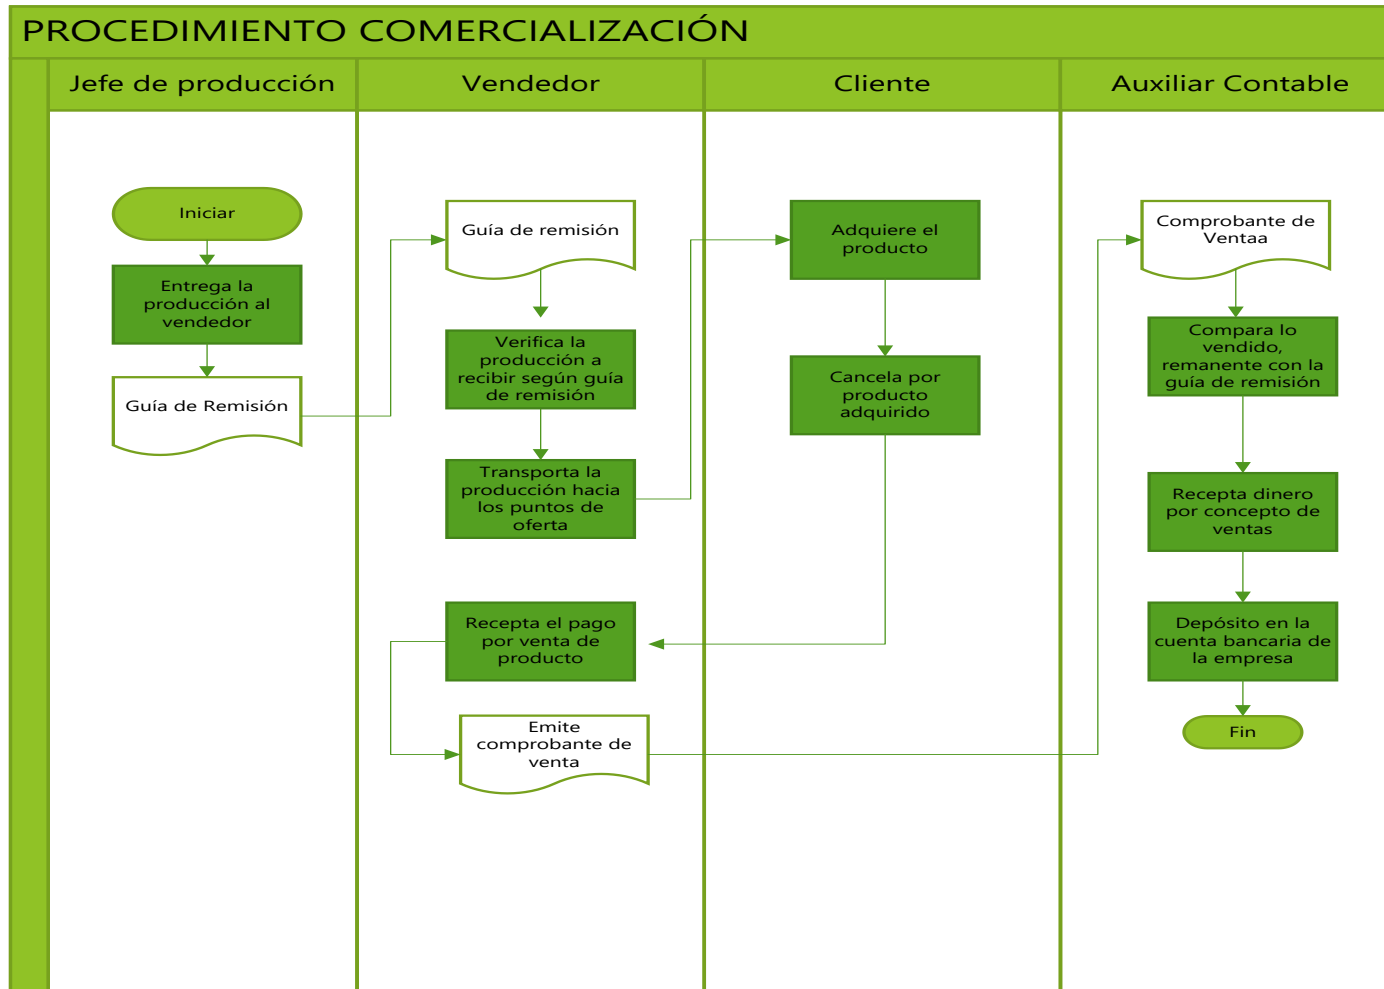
PROCEDIMIENTO COMERCIALIZACIÓN

Jefe de producción

Iniciar

Entrega la producción al vendedor

Guía de Remisión

Vendedor

Guía de remisión

Verifica la producción a recibir según guía de remisión

Transporta la producción hacia los puntos de oferta

Recepta el pago por venta de producto

Emite comprobante de venta

Cliente

Adquiere el producto

Cancela por producto adquirido

Auxiliar Contable

Comprobante de Ventaa

Compara lo vendido, remanente con la guía de remisión

Recepta dinero por concepto de ventas

Depósito en la cuenta bancaria de la empresa

Fin